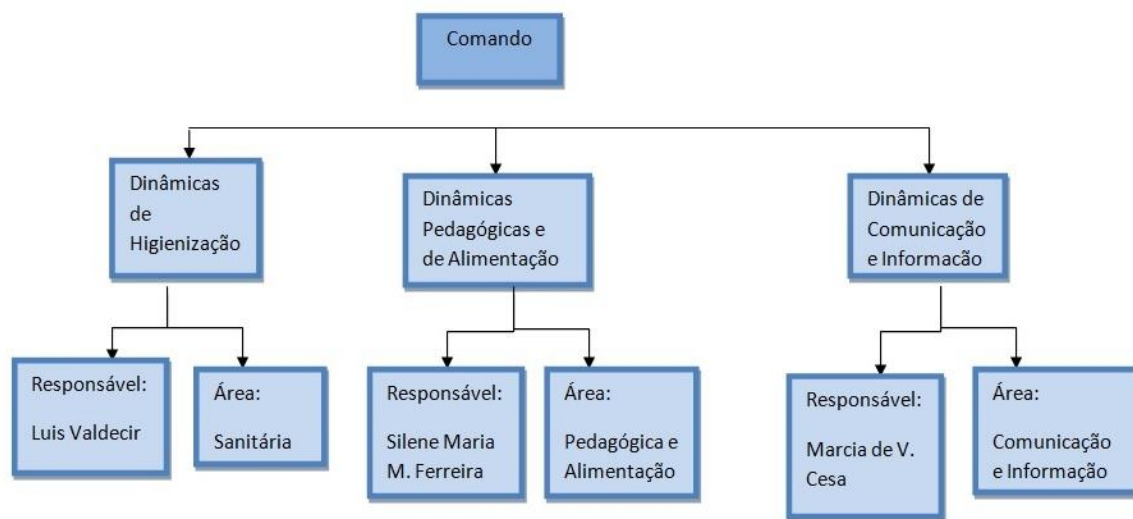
Comando

Dinâmicas de Higienização

Responsável: Luis Valdecir

Área: Sanitária

Dinâmicas Pedagógicas e de Alimentação

Responsável: Silene Maria M. Ferreira

Área: Pedagógica e Alimentação

Dinâmicas de Comunicação e Informacão

Responsável: Marcia de V. Cesa

Área: Comunicação e Informação